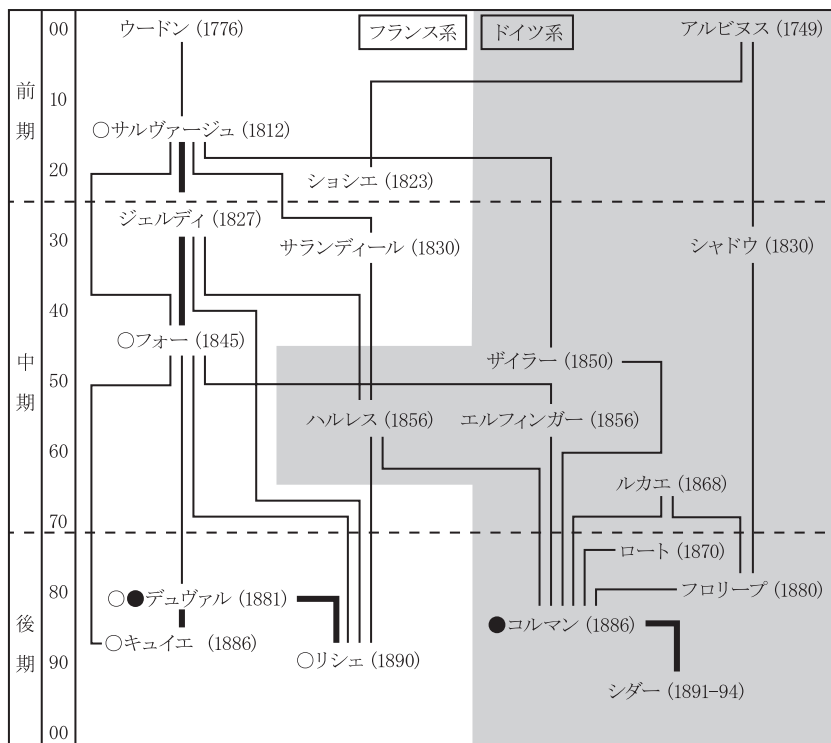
前期
中期
後期

00
10
20
30
40
50
60
70
80
90
00

ウードン (1776)
フランス系
ドイツ系
アルビヌス (1749)
○サルヴァージュ (1812)
ショシエ (1823)
ジェルディ (1827)
サランディール (1830)
シャドウ (1830)
○フォー (1845)
ザイラー (1850)
ハルレス (1856)
エルフィンガー (1856)
ルカエ (1868)
ロート (1870)
フロリープ (1880)
○●デュヴァル (1881)
○キュイエ (1886)
○リシェ (1890)
●コルマン (1886)
シダー (1891–94)